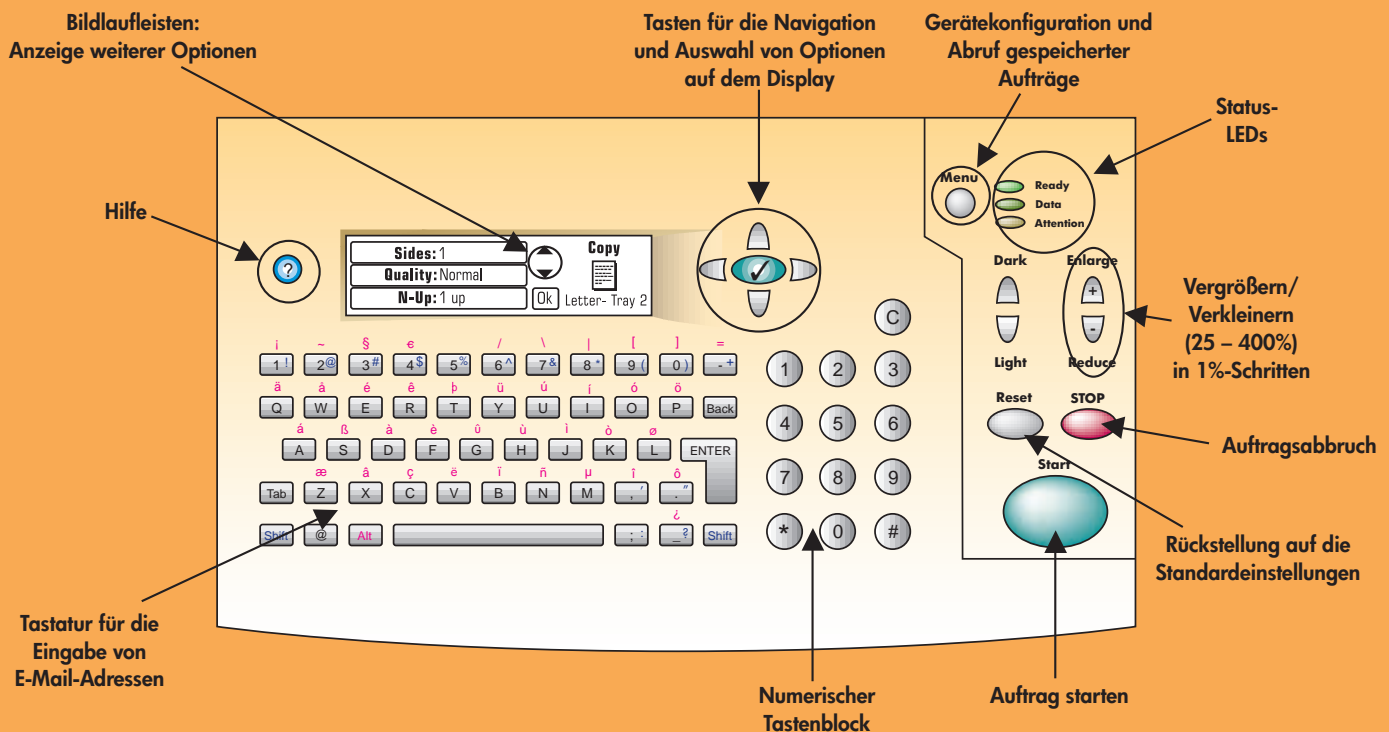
Bildlaufleisten:
Anzeige weiterer Optionen

Tasten für die Navigation und Auswahl von Optionen auf dem Display

Gerätekonfiguration und Abruf gespeicherter Aufträge

Status-LEDs

Hilfe

?

Sides: 1
Quality: Normal
N-Up: 1 up
Copy
Ok
Letter- Tray 2

Menu

Ready
Data
Attention

Dark
Light
Enlarge
+
-
Reduce

Vergrößern/ Verkleinern (25 – 400%) in 1%-Schritten

C

¡ ~ § € / \ | [ ] =
1 ! 2 @ 3 # 4 $ 5 % 6 ^ 7 & 8 * 9 ( 0 ) - +
ä å é ê þ ü ú í ó ö
Q W E R T Y U I O P Back
á ß à è û ù ì ò ø
A S D F G H J K L ENTER
æ â ç ë ï ñ µ î ô
Tab Z X C V B N M , ' . "
¿
Shift @ Alt ; : _ ? Shift

1 2 3
4 5 6
7 8 9
* 0 #

Reset
STOP
Start

Auftragsabbruch

Rückstellung auf die Standardeinstellungen

Tastatur für die Eingabe von E-Mail-Adressen

Numerischer Tastenblock

Auftrag starten